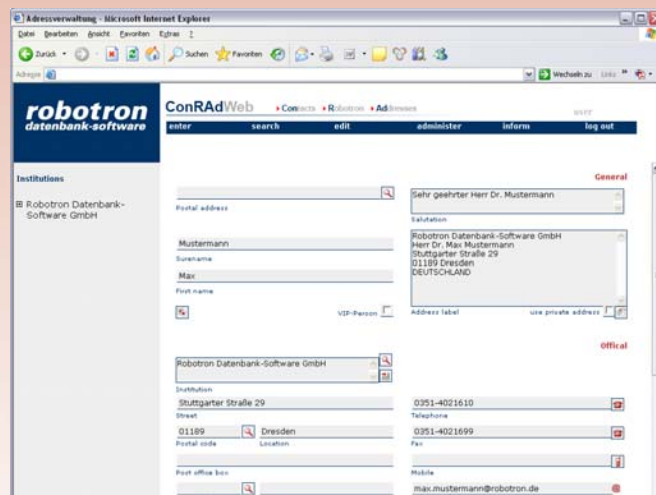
Adressverwaltung - Microsoft Internet Explorer

Datei Bearbeiten Ansicht Favoriten Extras ?

Zurück Suchen Favoriten

Adresse

Wechseln zu Links

robotron
datenbank-software

ConRAdWeb • Contacts • Robotron • Addresses

user

enter search edit administer inform log out

Institutions

⊞ Robotron Datenbank-Software GmbH

General

Postal address

Sehr geehrter Herr Dr. Mustermann

Salutation

Mustermann

Surename

Max

First name

VIP-Person

Robotron Datenbank-Software GmbH
Herr Dr. Max Mustermann
Stuttgarter Straße 29
01189 Dresden
DEUTSCHLAND

Address label

use private address

Offical

Robotron Datenbank-Software GmbH

Institution

Stuttgarter Straße 29

Street

0351-4021610

Telephone

01189

Postal code

Dresden

Location

0351-4021699

Fax

Post office box

Mobile

max.mustermann@robotron.de